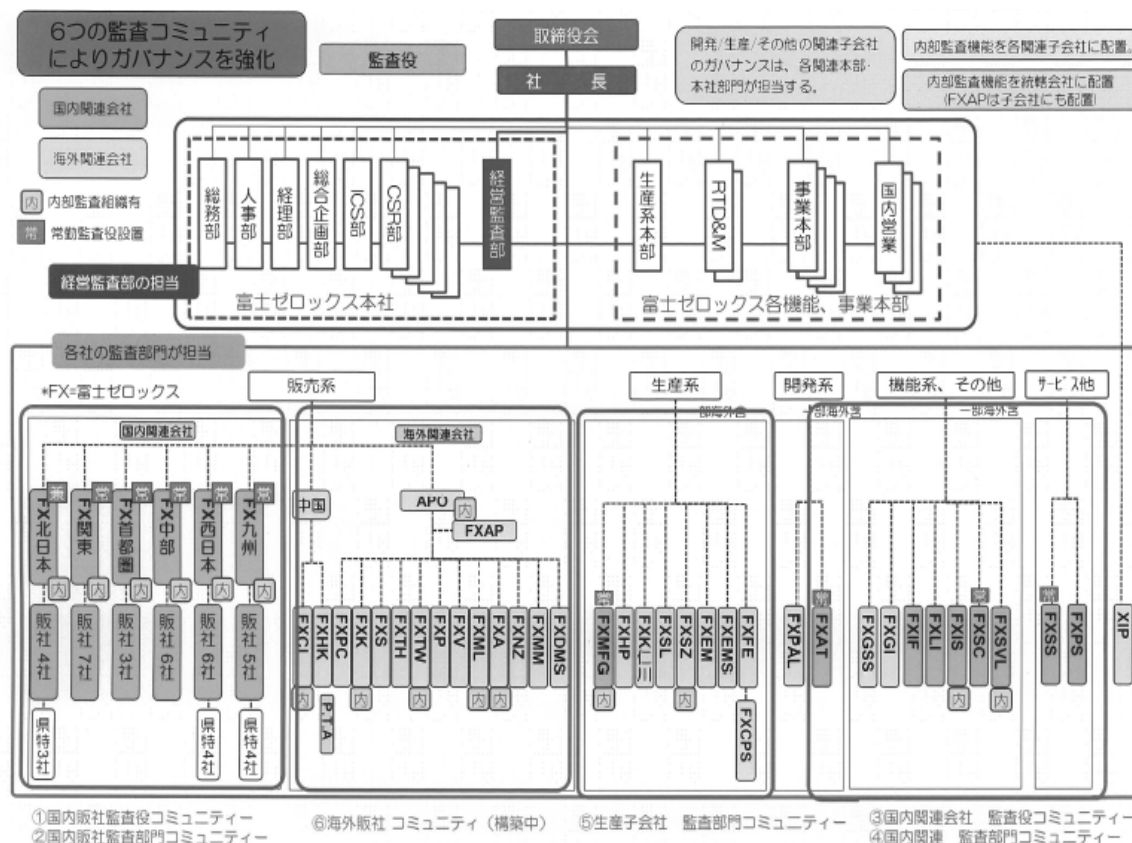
6つの監査コミュニティによりガバナンスを強化

監査役

取締役会

社長

開発/生産/その他の関連子会社のガバナンスは、各関連本部・本社部門が担当する。

内部監査機能を各関連子会社に配置。

内部監査機能を統轄会社に配置（FXAPは子会社にも配置）

国内関連会社

海外関連会社

内 内部監査組織有

常 常勤監査役設置

総務部

人事部

経理部

総合企画部

ICS部

CSR部

経営監査部

生産系本部

RTD&M

事業本部

国内営業

経営監査部の担当

富士ゼロックス本社

富士ゼロックス各機能、事業本部

各社の監査部門が担当

*FX=富士ゼロックス

販売系

生産系

部海外含

開発系

一部海外含

機能系、その他

一部海外含

サービス他

国内関連会社

海外関連会社

常 FX北日本 内

常 FX関東 内

常 FX首都圏 内

常 FX中部 内

常 FX西日本 内

常 FX九州 内

販社4社

販社7社

販社3社

販社6社

販社6社

販社5社

県持3社

県持4社

県持4社

中国

APO 内

FXAP

FXCI 内

FXHK

P.T.A

FXPC

FXK 内

FXS

FXTH

FXTW

FXP

FXV

FXML 内

FXA 内

FXNZ

FXMM

FXOMS

常 FXMFG 内

FXHP

FXKL川

FXSL

FXSZ 内

FXEM

FXEMS

FXFE

FXCPS

FXPAL

常 FXAT

FXGSS

FXGI

FXIF

FXLI

FXIS 内

常 FXSC

FXSVL 内

常 FXSS

FXPS

XIP

①国内販社監査役コミュニティー
②国内販社監査部門コミュニティー

⑥海外販社 コミュニティ（構築中）

⑤生産子会社 監査部門コミュニティー

③国内関連会社 監査役コミュニティー
④国内関連 監査部門コミュニティー